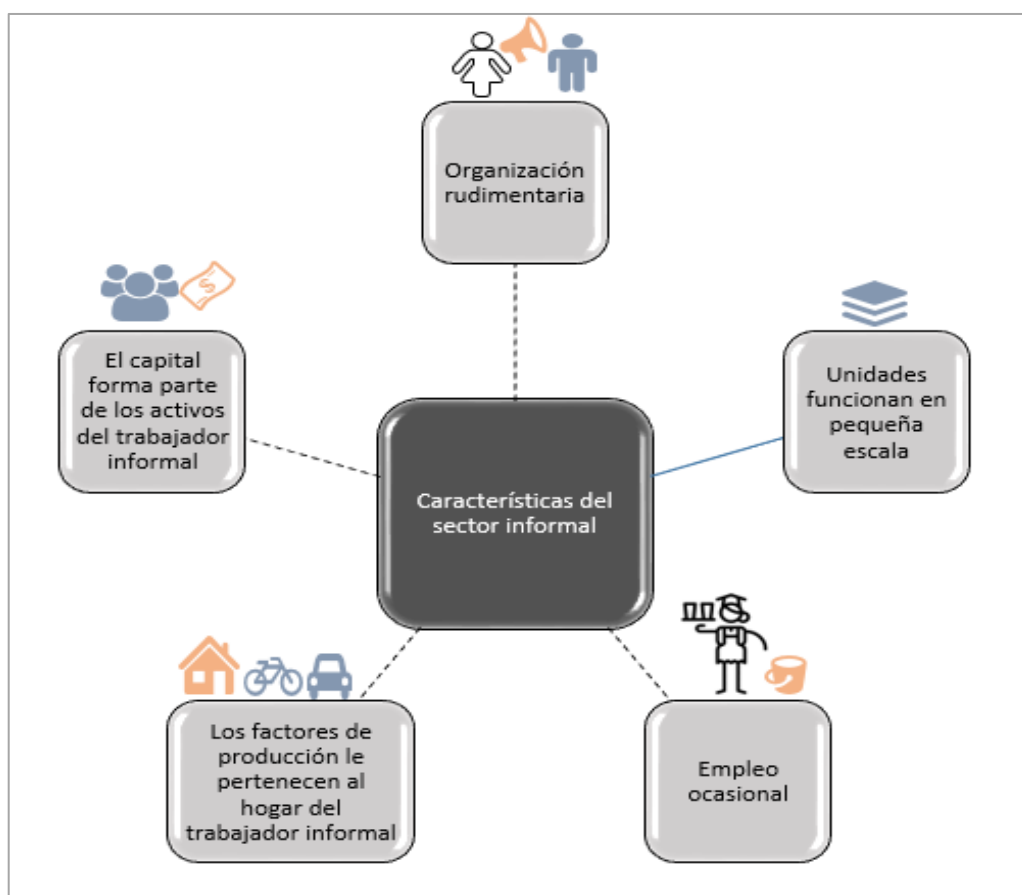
Organización rudimentaria

El capital forma parte de los activos del trabajador informal

Unidades funcionan en pequeña escala

Características del sector informal

Los factores de producción le pertenecen al hogar del trabajador informal

Empleo ocasional